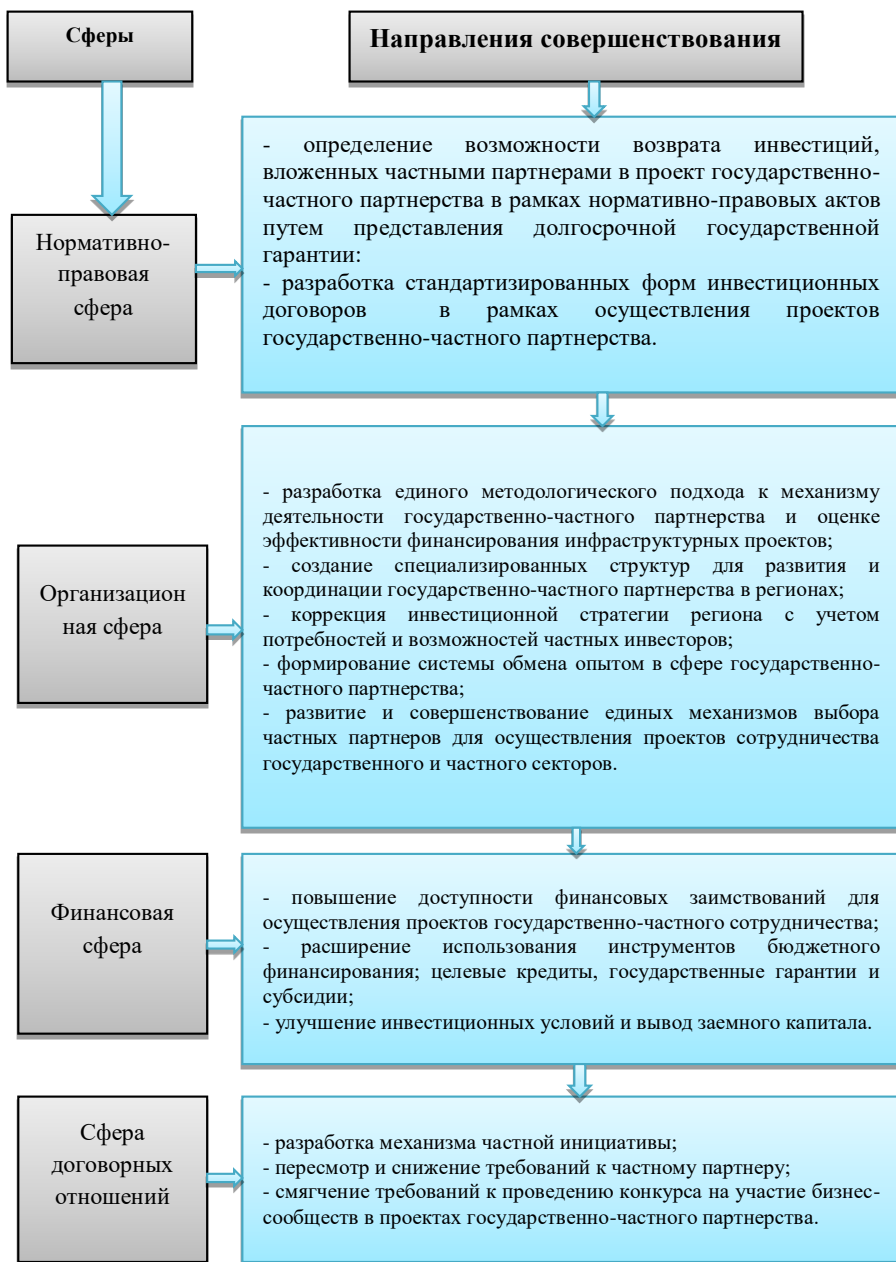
Сферы

Направления совершенствования

Нормативно-правовая сфера

- определение возможности возврата инвестиций, вложенных частными партнерами в проект государственно-частного партнерства в рамках нормативно-правовых актов путем представления долгосрочной государственной гарантии:
- разработка стандартизированных форм инвестиционных договоров в рамках осуществления проектов государственно-частного партнерства.

Организационная сфера

- разработка единого методологического подхода к механизму деятельности государственно-частного партнерства и оценке эффективности финансирования инфраструктурных проектов;
- создание специализированных структур для развития и координации государственно-частного партнерства в регионах;
- коррекция инвестиционной стратегии региона с учетом потребностей и возможностей частных инвесторов;
- формирование системы обмена опытом в сфере государственно-частного партнерства;
- развитие и совершенствование единых механизмов выбора частных партнеров для осуществления проектов сотрудничества государственного и частного секторов.

Финансовая сфера

- повышение доступности финансовых заимствований для осуществления проектов государственно-частного сотрудничества;
- расширение использования инструментов бюджетного финансирования; целевые кредиты, государственные гарантии и субсидии;
- улучшение инвестиционных условий и вывод заемного капитала.

Сфера договорных отношений

- разработка механизма частной инициативы;
- пересмотр и снижение требований к частному партнеру;
- смягчение требований к проведению конкурса на участие бизнес-сообществ в проектах государственно-частного партнерства.